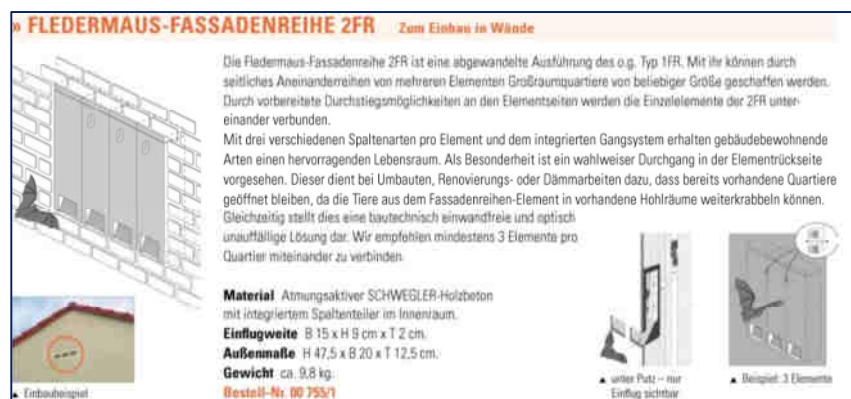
» FLEDERMAUS-FASSADENREIHE 2FR Zum Einbau in Wände

Die Fledermaus-Fassadenreihe 2FR ist eine abgewandelte Ausführung des o.g. Typ 1FR. Mit ihr können durch seitliches Aneinanderreihen von mehreren Elementen Großraumquartiere von beliebiger Größe geschaffen werden. Durch vorbereitete Durchstiegsmöglichkeiten an den Elementseiten werden die Einzelelemente der 2FR untereinander verbunden.

Mit drei verschiedenen Spaltenarten pro Element und dem integrierten Gangsystem erhalten gebäudebewohnende Arten einen hervorragenden Lebensraum. Als Besonderheit ist ein wahlweiser Durchgang in der Elementrückseite vorgesehen. Dieser dient bei Umbauten, Renovierungs- oder Dämmarbeiten dazu, dass bereits vorhandene Quartiere geöffnet bleiben, da die Tiere aus dem Fassadenreihen-Element in vorhandene Hohlräume weiterkrabbeln können. Gleichzeitig stellt dies eine bautechnisch einwandfreie und optisch unauffällige Lösung dar. Wir empfehlen mindestens 3 Elemente pro Quartier miteinander zu verbinden.

Material Atmungsaktiver SCHWEGLER-Holzbeton mit integriertem Spaltenteiler im Innenraum.
Einflugweite B 15 x H 9 cm x T 2 cm.
Außenmaße H 47,5 x B 20 x T 12,5 cm.
Gewicht ca. 9,8 kg.
Bestell-Nr. 00 755/1

▲ Einbaubeispiel

▲ unter Putz – nur Einflug sichtbar

▲ Beispiel: 3 Elemente